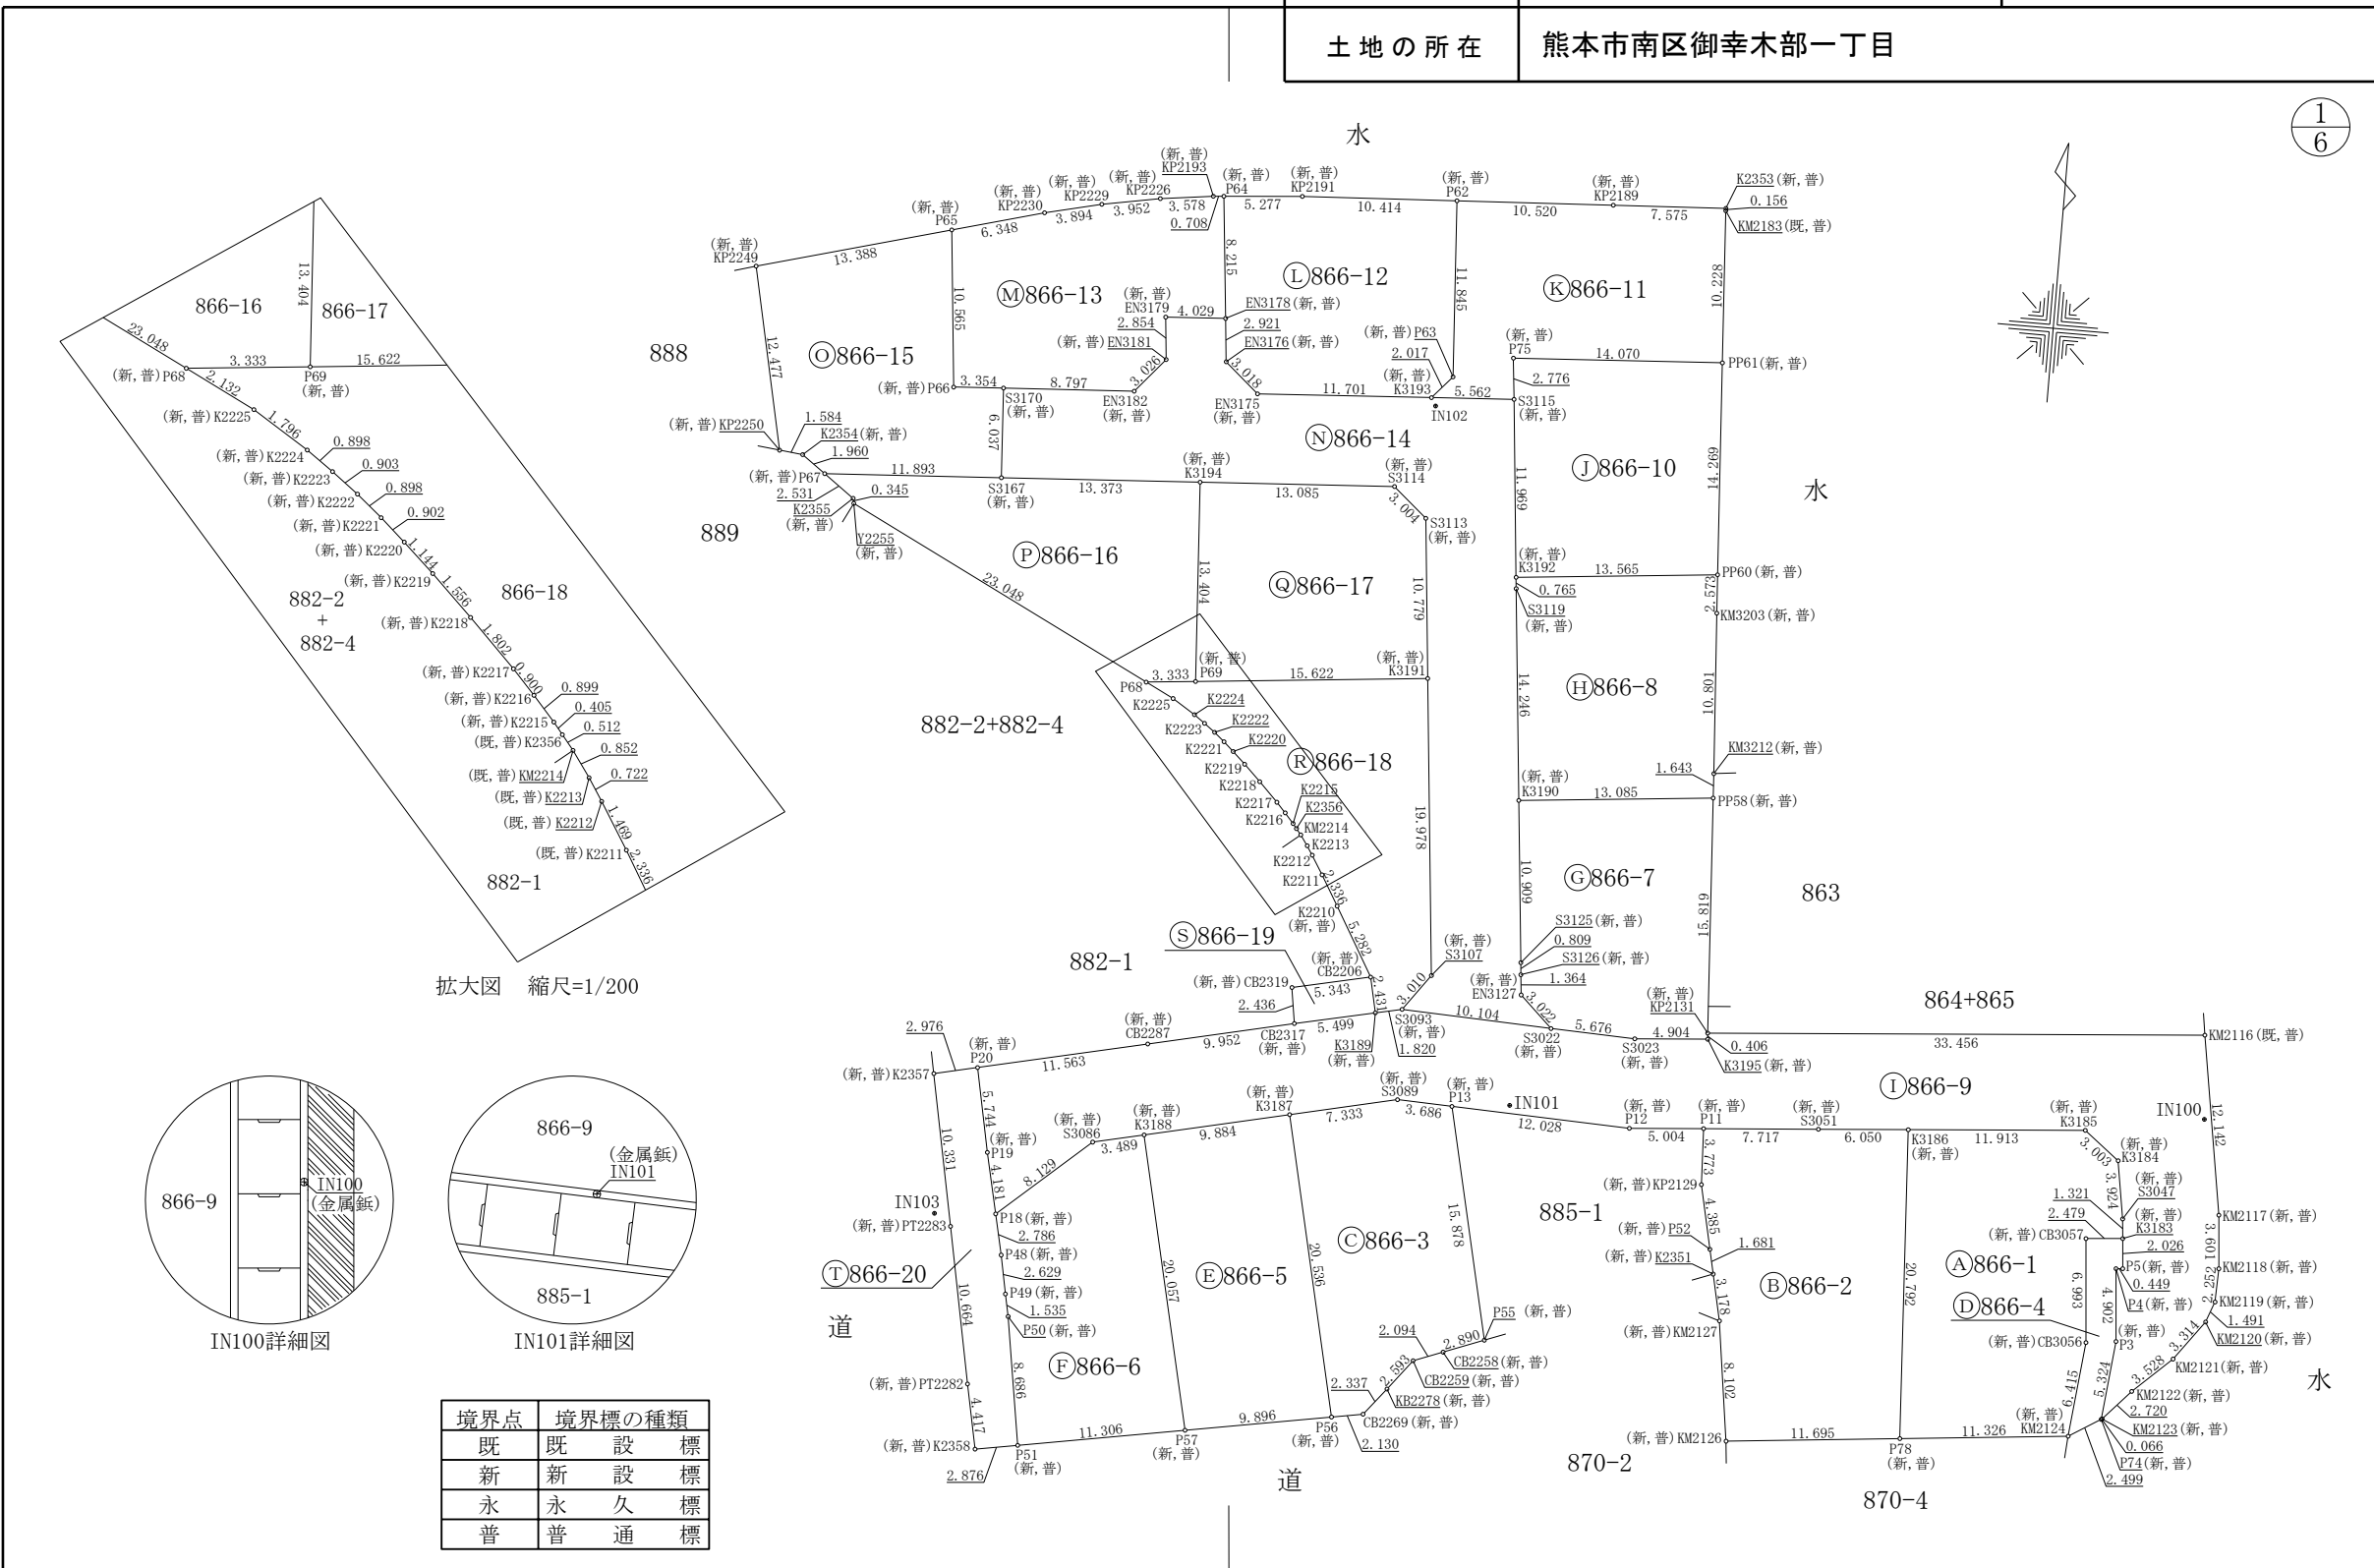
| 土地の所在 | 熊本市南区御幸木部一丁目 |
|---|---|

$\frac{1}{6}$

水

(新,普) KP2249 13.388 (新,普) P65 6.348 (新,普) KP2230 3.894 (新,普) KP2229 3.952 (新,普) KP2226 3.578 0.708 (新,普) KP2193 (新,普) P64 5.277 (新,普) KP2191 10.414 (新,普) P62 10.520 (新,普) KP2189 7.575 K2353(新,普) 0.156 KM2183(既,普)

Ⓜ866-13 Ⓛ866-12 Ⓚ866-11 Ⓞ866-15 Ⓝ866-14 Ⓙ866-10 Ⓟ866-16 Ⓠ866-17 Ⓗ866-8 Ⓡ866-18 Ⓖ866-7 Ⓢ866-19 Ⓘ866-9 Ⓒ866-3 Ⓔ866-5 Ⓑ866-2 Ⓐ866-1 Ⓓ866-4 Ⓕ866-6 Ⓣ866-20

888 889 882-2+882-4 882-1 863 864+865 885-1 870-2 870-4 水 水 道 道

12.477 10.565 8.215 11.845 10.228 (新,普) EN3179 2.854 (新,普) EN3181 4.029 EN3178(新,普) 2.921 EN3176(新,普) (新,普) P63 2.017 (新,普) K3193 (新,普) P75 14.070 PP61(新,普) 2.776 5.562 S3115 (新,普) IN102 11.701 3.018 EN3175 (新,普) 3.026 EN3182 (新,普) 8.797 S3170 (新,普) 3.354 (新,普) P66 6.037

(新,普) KP2250 1.584 K2354(新,普) 1.960 (新,普) P67 11.893 S3167 (新,普) 13.373 (新,普) K3194 13.085 (新,普) S3114 3.004 S3113 (新,普) 2.531 K2355 (新,普) 0.345 Y2255 (新,普) 23.048 13.404 10.779 11.969 14.269 (新,普) K3192 13.565 PP60(新,普) 0.765 S3119 (新,普) 2.573 KM3203(新,普)

P68 3.333 (新,普) P69 15.622 (新,普) K3191 K2225 K2224 K2223 K2222 K2221 K2220 K2219 K2218 K2217 K2215 K2216 K2356 KM2214 K2213 K2212 K2211 2.336 K2210 (新,普) 5.282 19.978 14.246 10.801 KM3212(新,普) 1.643 (新,普) K3190 13.085 PP58(新,普) 10.909 15.819 S3125(新,普) 0.809 S3126(新,普) 1.364 (新,普) EN3127 3.022 (新,普) S3107 3.010 (新,普) CB2206 2.431 (新,普) CB2319 5.343 2.436 CB2317 (新,普) 5.499 K3189 (新,普) S3093 (新,普) 1.820 10.104 S3022 (新,普) 5.676 S3023 (新,普) 4.904 (新,普) KP2131 0.406 K3195(新,普) 33.456 KM2116(既,普)

2.976 (新,普) K2357 (新,普) P20 11.563 (新,普) CB2287 9.952 (新,普) S3089 3.686 (新,普) P13 IN101 12.028 (新,普) P12 5.004 (新,普) P11 7.717 (新,普) S3051 6.050 K3186 (新,普) 11.913 (新,普) K3185 3.003 (新,普) K3184 3.924 (新,普) S3047 (新,普) K3183 IN100 12.142 KM2117(新,普)

5.744 (新,普) P19 4.181 8.129 (新,普) S3086 3.489 (新,普) K3188 9.884 (新,普) K3187 7.333 10.331 IN103 (新,普) PT2283 P18(新,普) 2.786 P48(新,普) 2.629 P49(新,普) 1.535 P50(新,普) 20.057 20.536 15.878 (新,普) KP2129 3.773 4.385 (新,普) P52 1.681 (新,普) K2351 3.178 (新,普) KM2127 8.102 20.792 1.321 2.479 (新,普) CB3057 2.026 P5(新,普) 0.449 P4(新,普) 1.491 3.109 KM2118(新,普) 2.252 KM2119(新,普) KM2120(新,普) 3.314 KM2121(新,普) 6.993 4.902 (新,普) P3 (新,普) CB3056 5.324 3.528 KM2122(新,普) 2.720 KM2123(新,普) 0.066 P74(新,普) 2.499 6.415 (新,普) KM2124 11.326 P78 (新,普) 11.695 (新,普) KM2126

10.664 8.686 (新,普) PT2282 4.417 (新,普) K2358 2.876 P51 (新,普) 11.306 P57 (新,普) 9.896 P56 (新,普) 2.337 CB2269(新,普) 2.130 2.593 KB2278(新,普) CB2259(新,普) CB2258(新,普) 2.094 2.890 P55(新,普)

866-16 866-17 13.404 23.048 3.333 15.622 (新,普) P68 P69 (新,普) 2.132 (新,普) K2225 1.796 (新,普) K2224 0.898 (新,普) K2223 0.903 (新,普) K2222 0.898 (新,普) K2221 0.902 (新,普) K2220 1.144 (新,普) K2219 1.556 (新,普) K2218 1.802 (新,普) K2217 0.900 (新,普) K2216 0.899 (新,普) K2215 0.405 (既,普) K2356 0.512 0.852 (既,普) KM2214 0.722 (既,普) K2213 (既,普) K2212 1.469 (既,普) K2211 2.336 882-2 + 882-4 866-18 882-1

拡大図 縮尺=1/200

866-9 IN100 (金属鋲) IN100詳細図

866-9 (金属鋲) IN101 885-1 IN101詳細図

| 境界点 | 境界標の種類 |
|---|---|
| 既 | 既設標 |
| 新 | 新設標 |
| 永 | 永久標 |
| 普 | 普通標 |